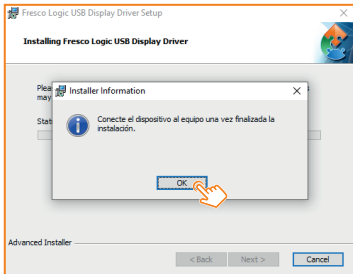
Fresco Logic USB Display Driver Setup

Installing Fresco Logic USB Display Driver

Plea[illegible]
may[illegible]

Stat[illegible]

Installer Information

Conecte el dispositivo al equipo una vez finalizada la instalación.

OK

Advanced Installer

< Back

Next >

Cancel